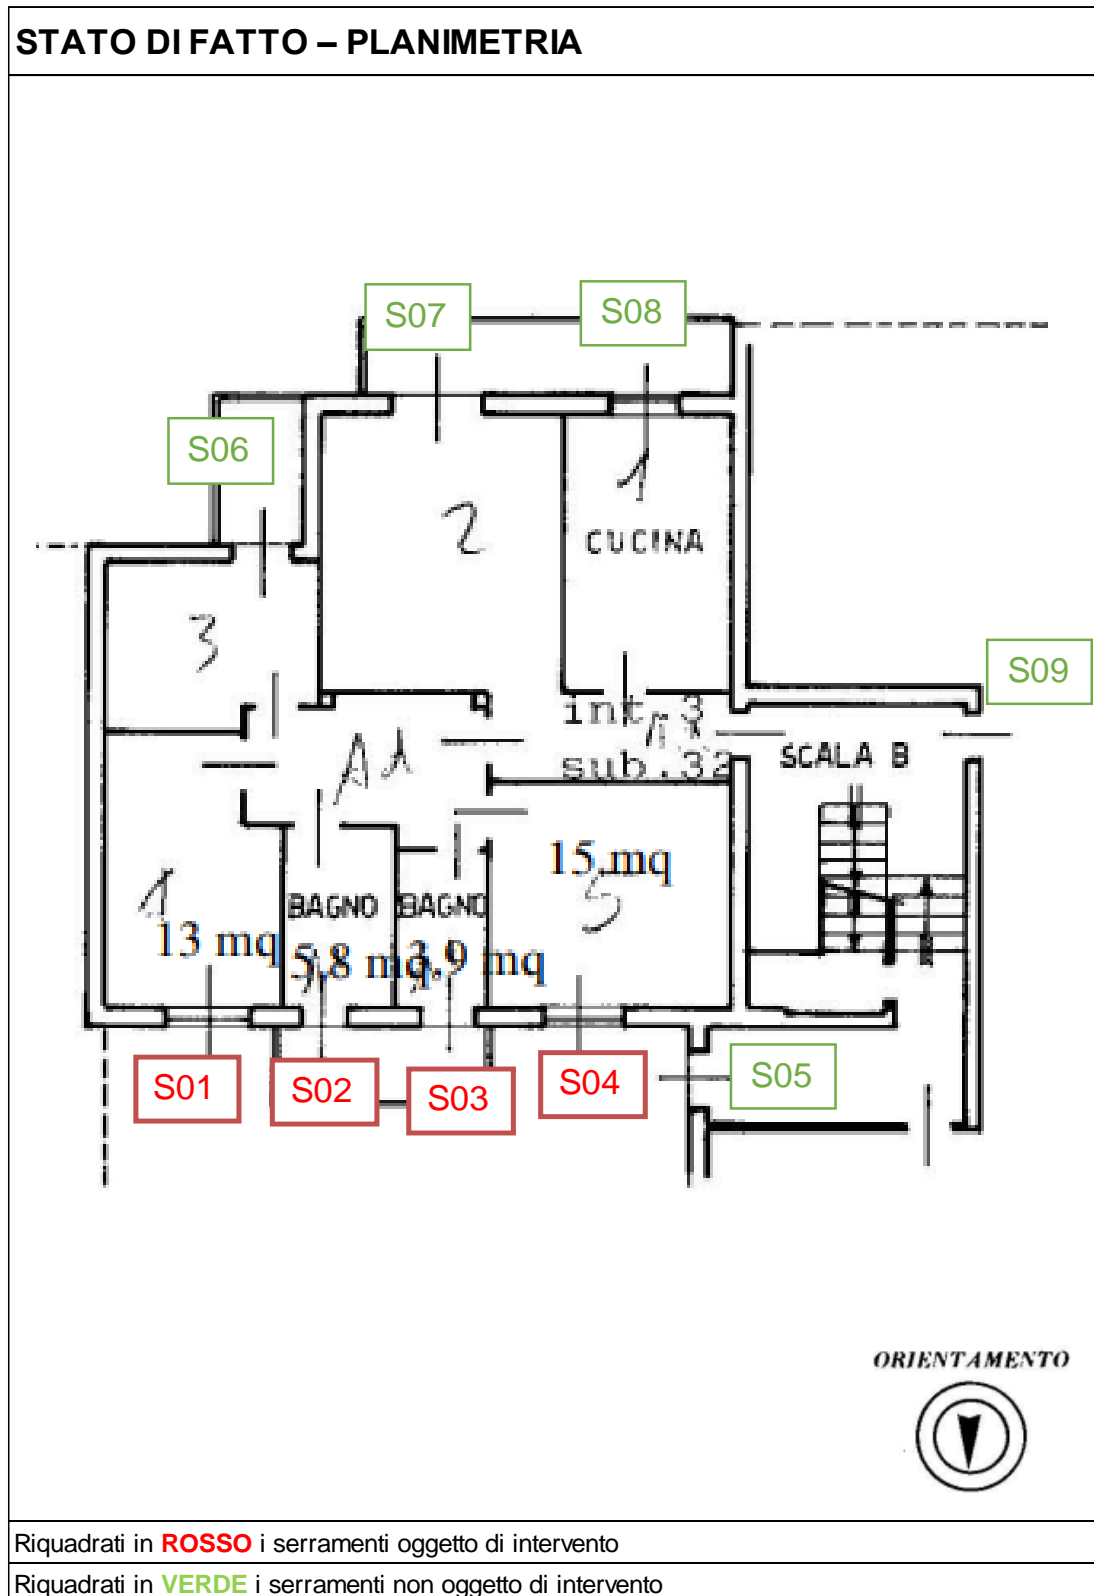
STATO DI FATTO – PLANIMETRIA

S07
S08
S06
2
CUCINA
3
S09
int. 3
sub. 32
SCALA B
A1
15 mq
5
1
13 mq
BAGNO
BAGNO
5,8 mq
3,9 mq
S01
S02
S03
S04
S05

ORIENTAMENTO

Riquadrati in ROSSO i serramenti oggetto di intervento
Riquadrati in VERDE i serramenti non oggetto di intervento